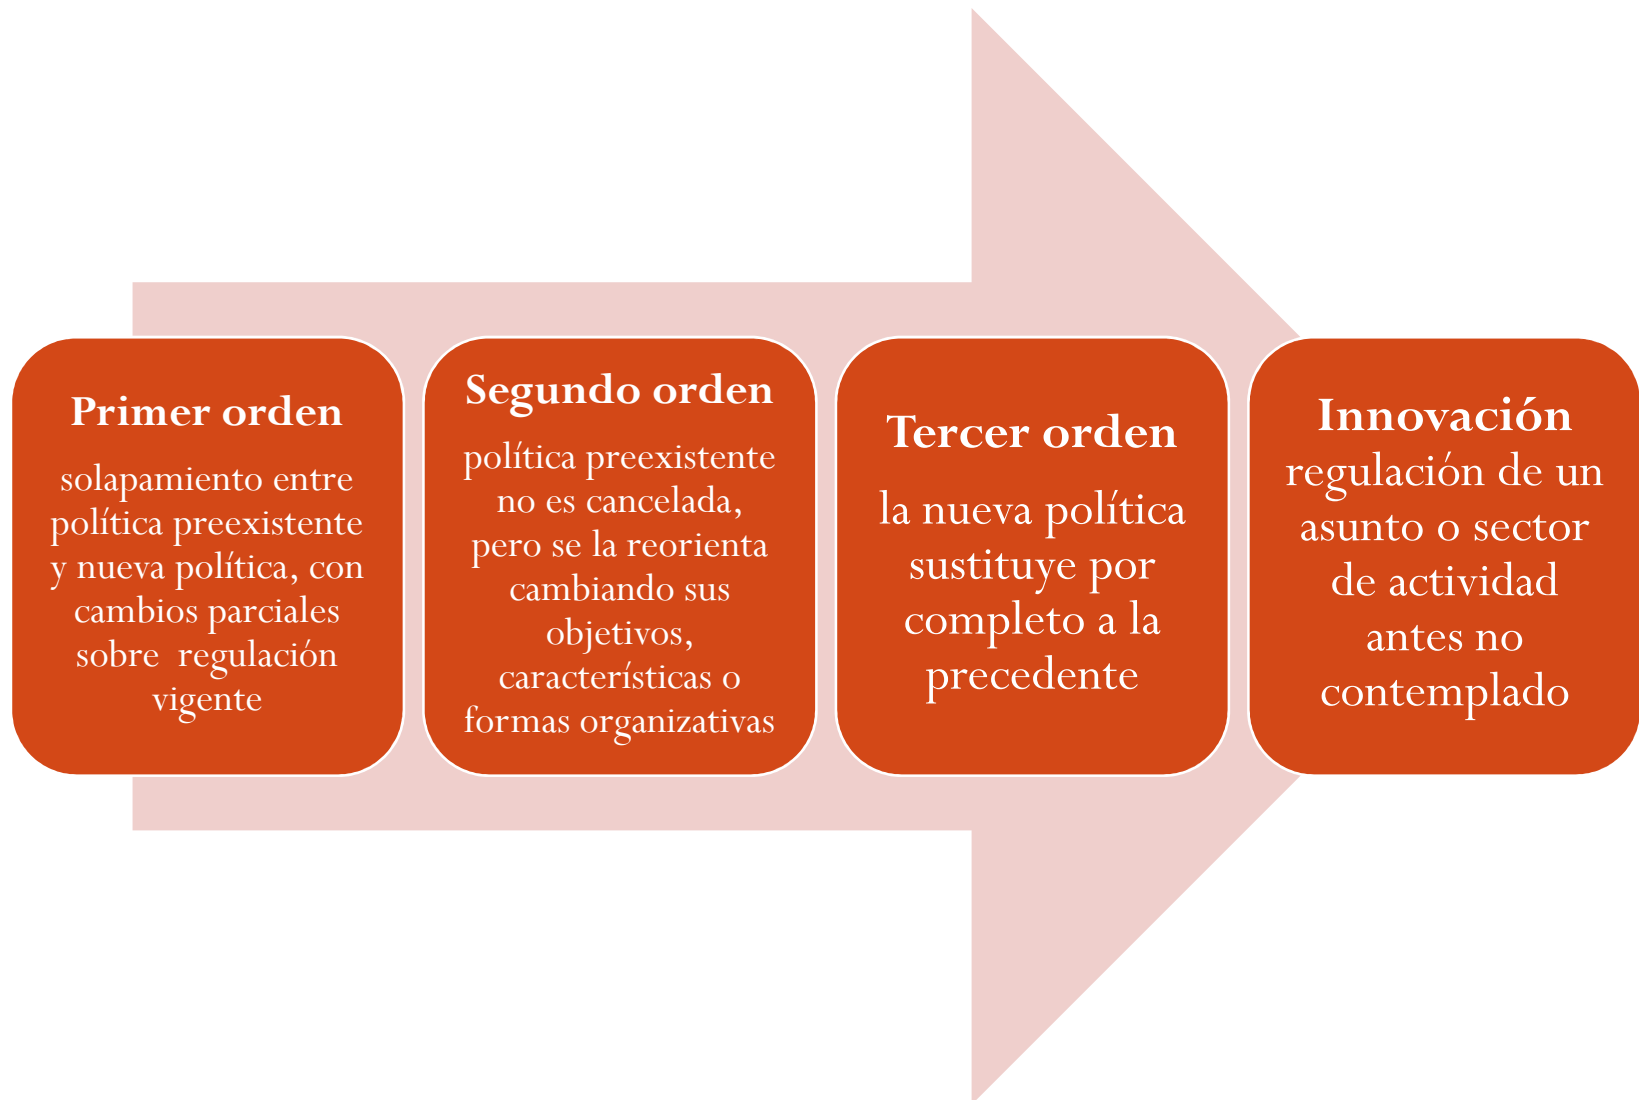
Primer orden

solapamiento entre política preexistente y nueva política, con cambios parciales sobre  regulación vigente

Segundo orden

política preexistente no es cancelada, pero se la reorienta cambiando sus objetivos, características o formas organizativas

Tercer orden

la nueva política sustituye por completo a la precedente

Innovación

regulación de un asunto o sector de actividad antes no contemplado